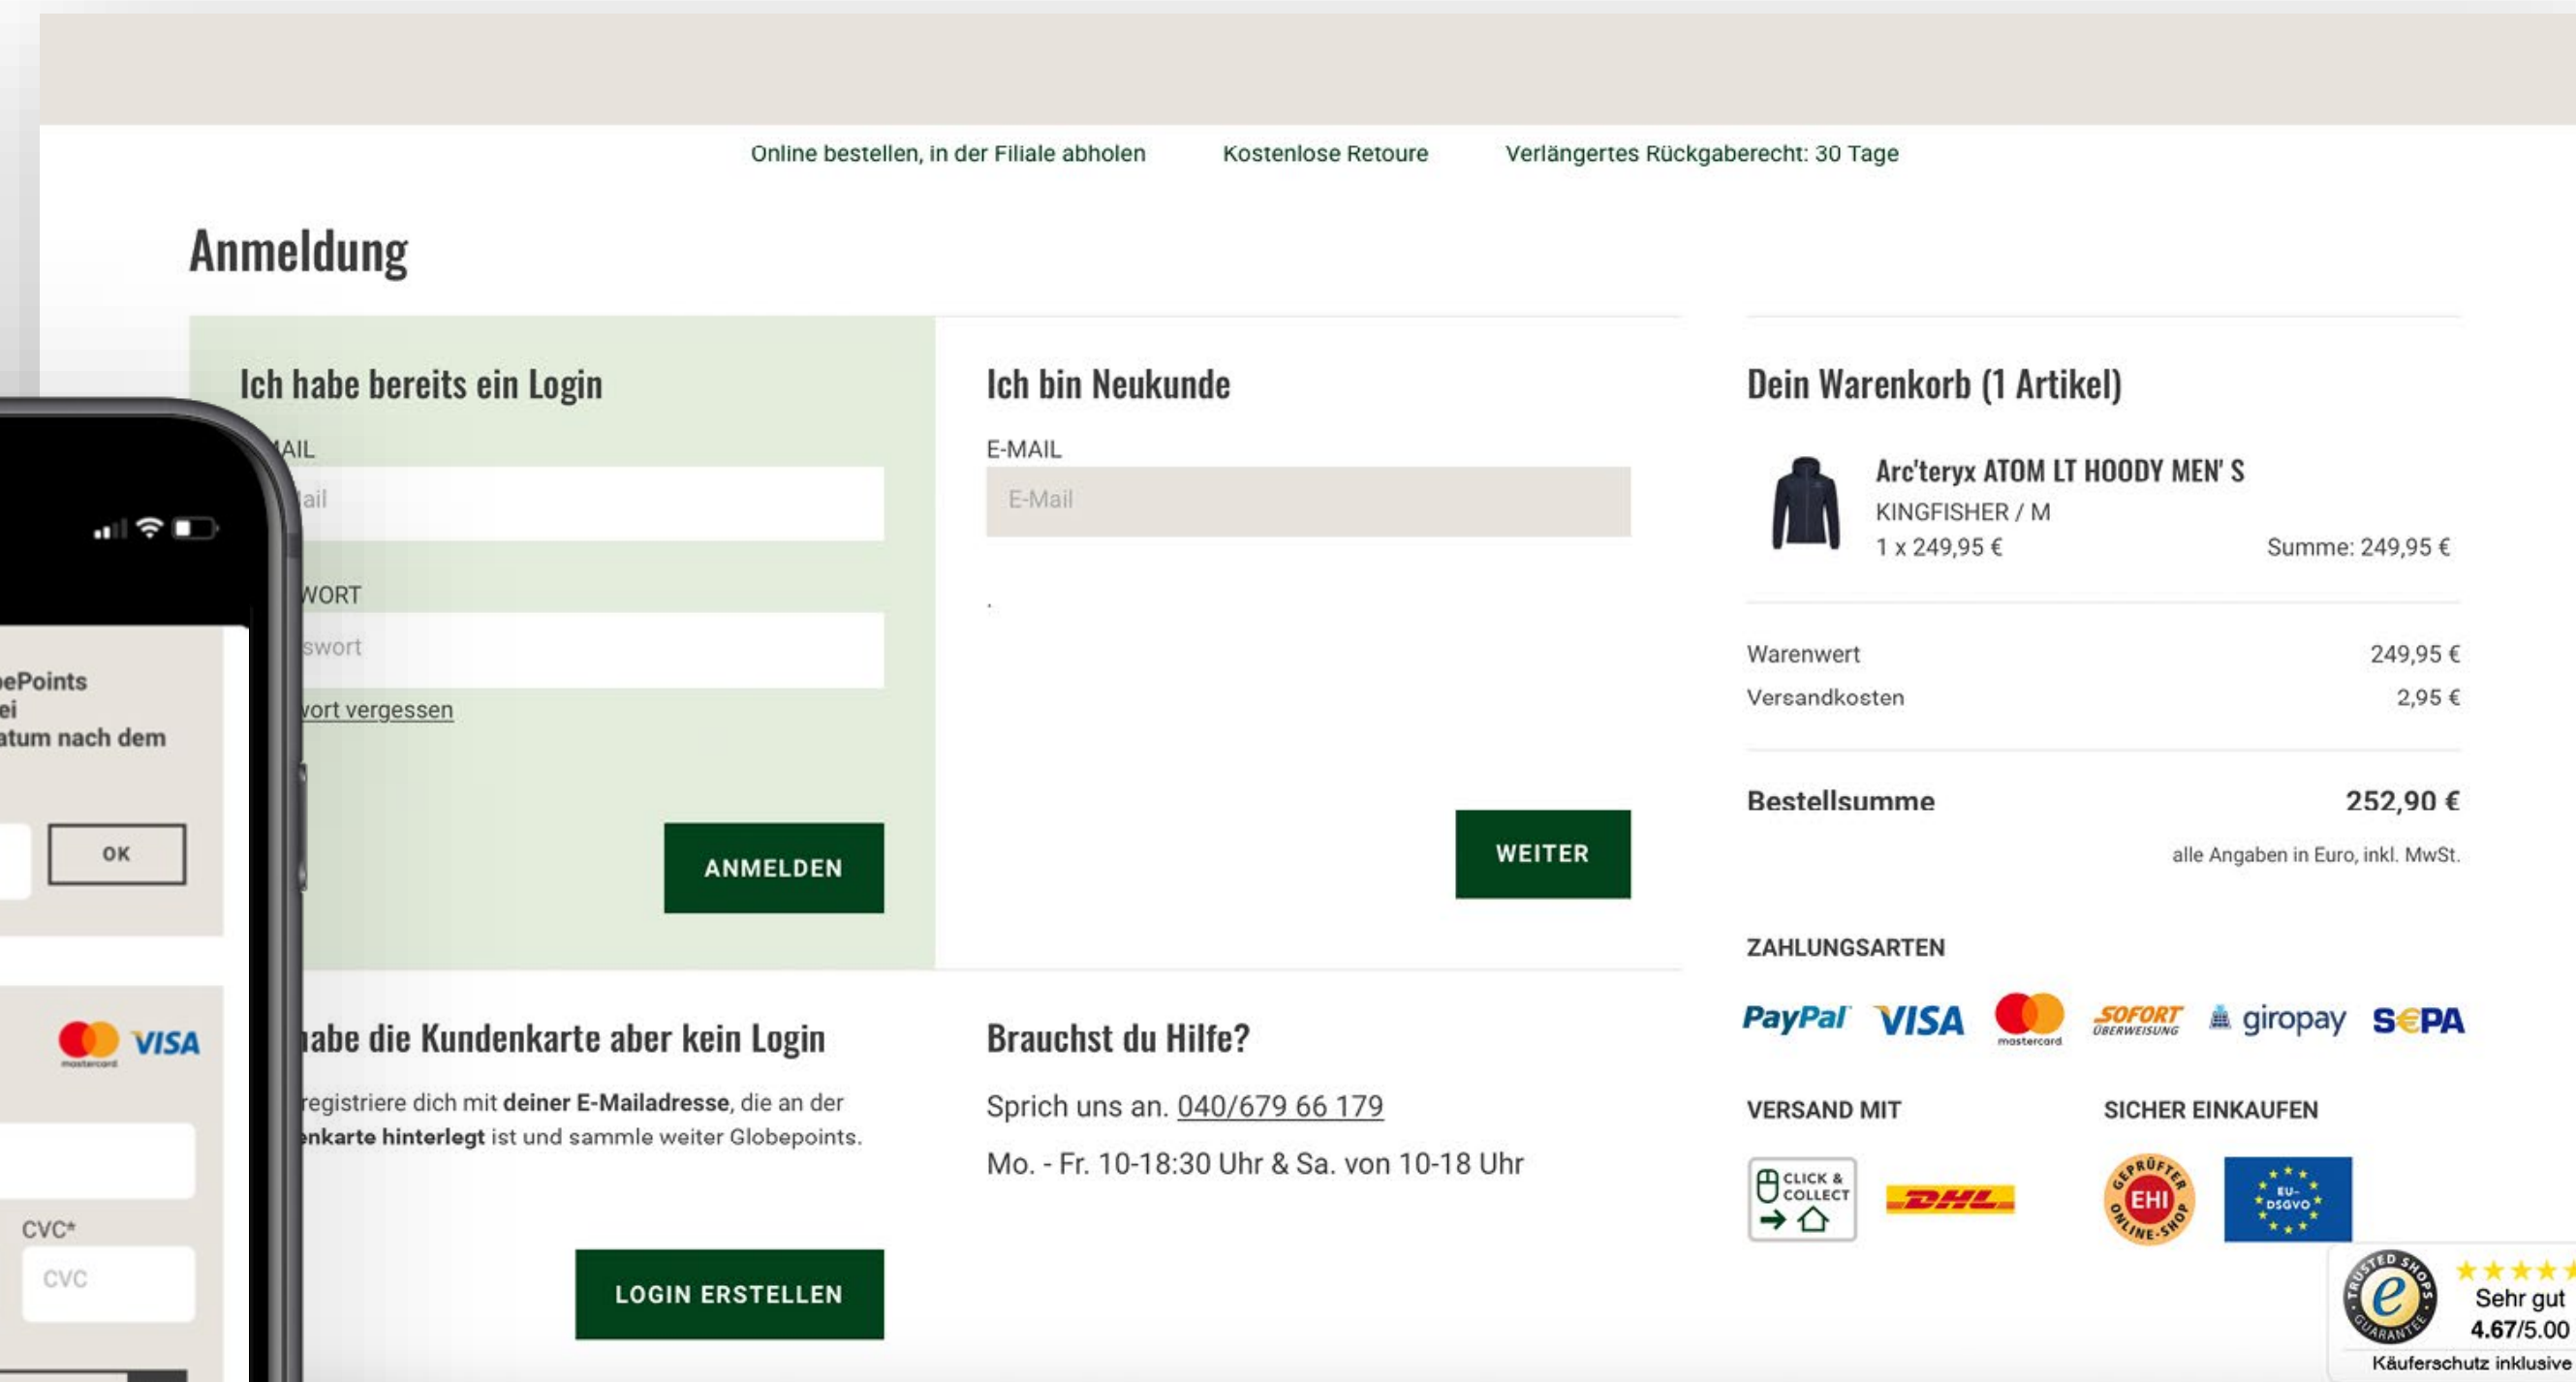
Online bestellen, in der Filiale abholen Kostenlose Retoure Verlängertes Rückgaberecht: 30 Tage

Anmeldung

Ich habe bereits ein Login

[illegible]AIL

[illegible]ail

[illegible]WORT

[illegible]swort

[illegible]vort vergessen

ANMELDEN

Ich bin Neukunde

E-MAIL

E-Mail

WEITER

Dein Warenkorb (1 Artikel)

Arc'teryx ATOM LT HOODY MEN' S
KINGFISHER / M
1 x 249,95 € Summe: 249,95 €

Warenwert 249,95 €
Versandkosten 2,95 €

Bestellsumme 252,90 €

alle Angaben in Euro, inkl. MwSt.

ZAHLUNGSARTEN

PayPal VISA mastercard SOFORT ÜBERWEISUNG giropay SEPA

VERSAND MIT

CLICK & COLLECT DHL

SICHER EINKAUFEN

GEPRÜFTER ONLINE-SHOP EHI EU-DSGVO

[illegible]abe die Kundenkarte aber kein Login

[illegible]registriere dich mit deiner E-Mailadresse, die an der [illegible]nkarte hinterlegt ist und sammle weiter Globepoints.

LOGIN ERSTELLEN

Brauchst du Hilfe?

Sprich uns an. 040/679 66 179

Mo. - Fr. 10-18:30 Uhr & Sa. von 10-18 Uhr

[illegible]ePoints
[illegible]ei
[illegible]atum nach dem

OK

mastercard VISA

CVC*

CVC

TRUSTED SHOPS GUARANTEE
Sehr gut
4.67/5.00
Käuferschutz inklusive